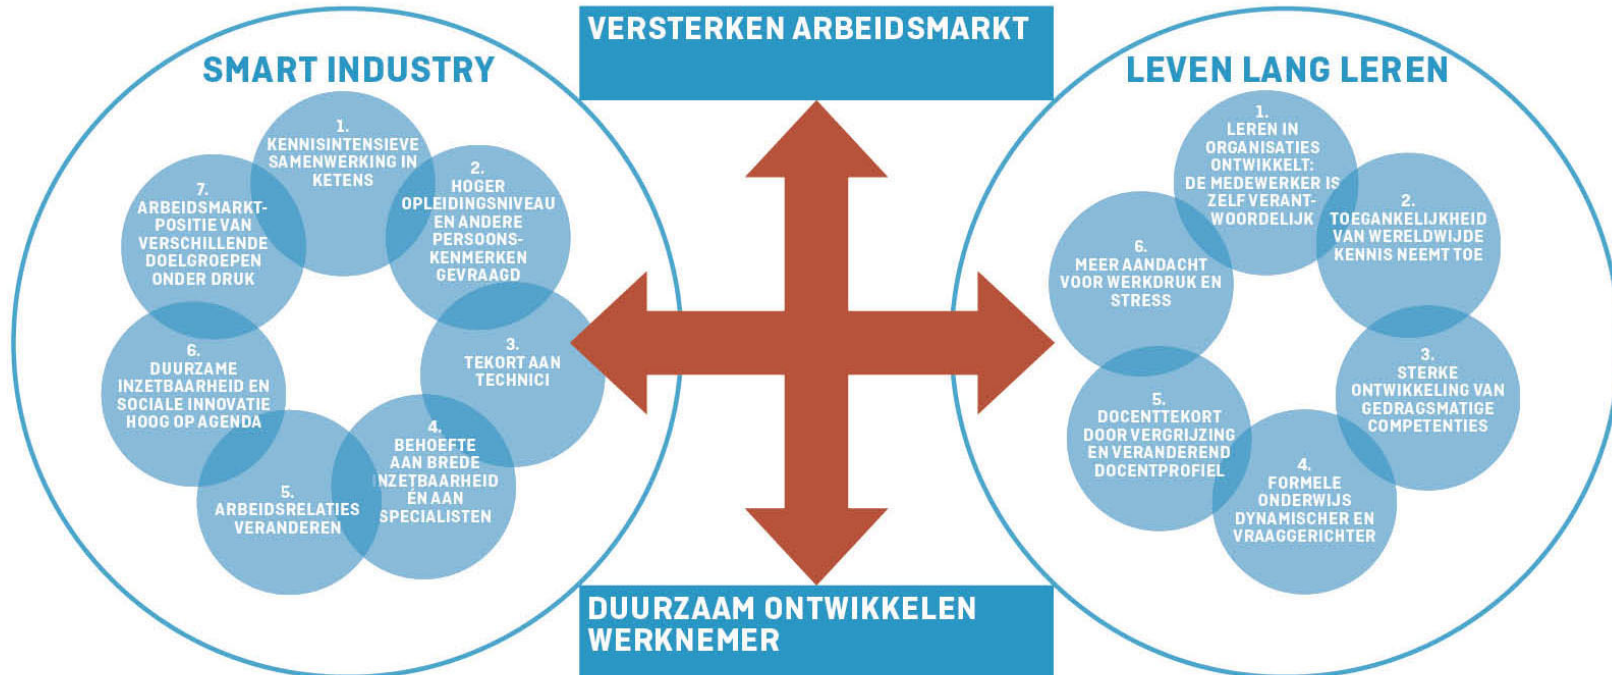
VERSTERKEN ARBEIDSMARKT

SMART INDUSTRY

1. KENNISINTENSIEVE SAMENWERKING IN KETENS

2. HOGER OPLEIDINGSNIVEAU EN ANDERE PERSOONSKENMERKEN GEVRAAGD

3. TEKORT AAN TECHNICI

4. BEHOEFTE AAN BREDE INZETBAARHEID ÉN AAN SPECIALISTEN

5. ARBEIDSRELATIES VERANDEREN

6. DUURZAME INZETBAARHEID EN SOCIALE INNOVATIE HOOG OP AGENDA

7. ARBEIDSMARKT-POSITIE VAN VERSCHILLENDE DOELGROEPEN ONDER DRUK

LEVEN LANG LEREN

1. LEREN IN ORGANISATIES ONTWIKKELT: DE MEDEWERKER IS ZELF VERANTWOORDELIJK

2. TOEGANKELIJKHEID VAN WERELDWIJDE KENNIS NEEMT TOE

3. STERKE ONTWIKKELING VAN GEDRAGSMATIGE COMPETENTIES

4. FORMELE ONDERWIJS DYNAMISCHER EN VRAAGGERICHTER

5. DOCENTTEKORT DOOR VERGRIJZING EN VERANDEREND DOCENTPROFIEL

6. MEER AANDACHT VOOR WERKDRUK EN STRESS

DUURZAAM ONTWIKKELEN WERKNEMER